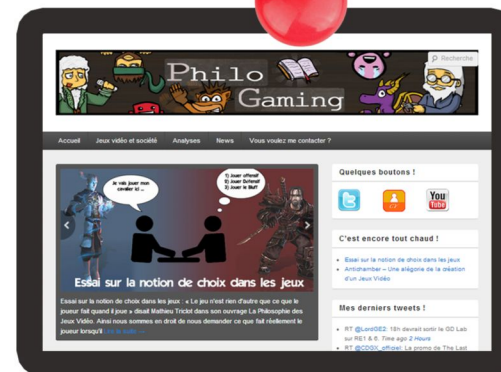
Philo Gaming

Recherche

Accueil Jeux vidéo et société Analyses News Vous voulez me contacter ?

Je vais jouer mon cavalier ici ...

1) Jouer offensif
2) Jouer Défensif
3) Jouer le bluff

Essai sur la notion de choix dans les jeux

Essai sur la notion de choix dans les jeux : « Le jeu n'est rien d'autre que ce que le joueur fait quand il joue » disait Mathieu Triclot dans son ouvrage La Philosophie des Jeux Vidéo. Ainsi nous sommes en droit de nous demander ce que fait réellement le joueur lorsqu'il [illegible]

Quelques boutons !

You Tube

C'est encore tout chaud !

Essai sur la notion de choix dans les jeux
Antichamber – Une allégorie de la création d'un Jeux Vidéo

Mes derniers tweets !

RT @LordOE3: 15h devrait sortir le GD Lab sur RE1 & 6. Time ago 2 Hours
RT @CDGX_officiel: La promo de The Last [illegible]